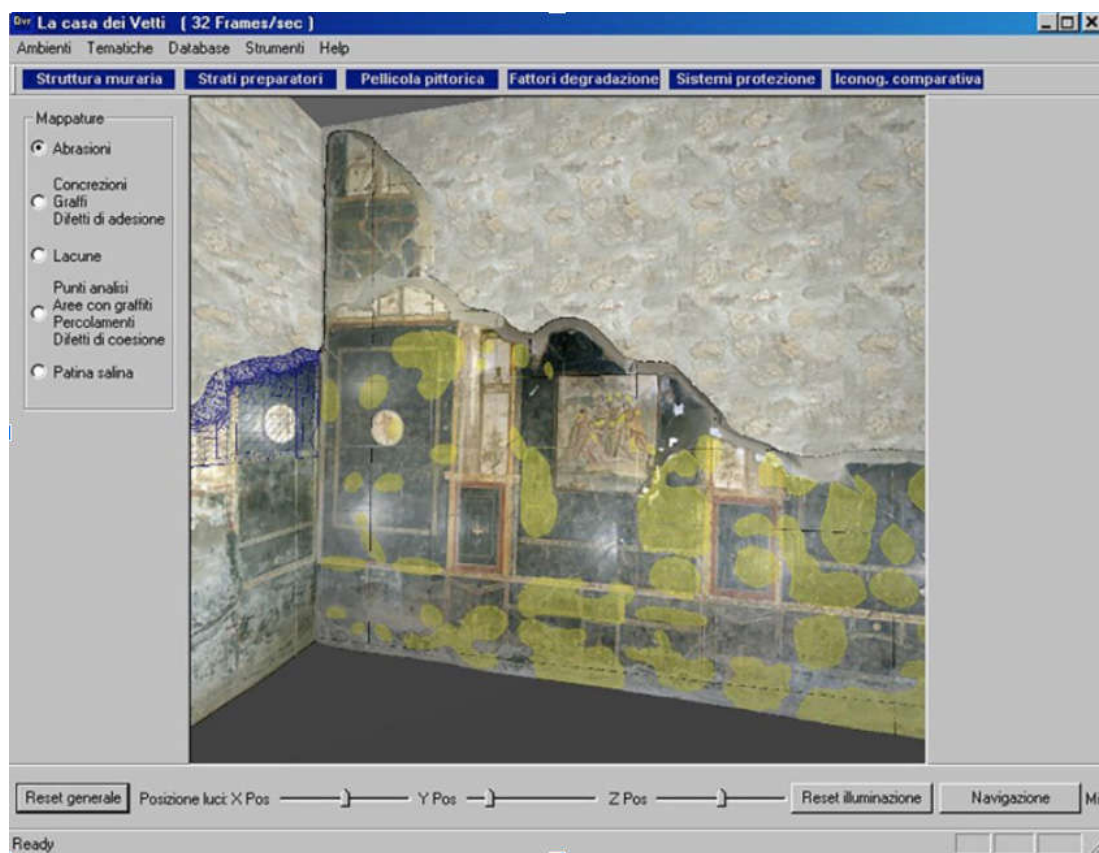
La casa dei Vetti ( 32 Frames/sec )

Ambienti Tematiche Database Strumenti Help

Struttura muraria | Strati preparatori | Pellicola pittorica | Fattori degradazione | Sistemi protezione | Iconog. comparativa

Mappature

Abrasioni

Concrezioni
Graffi
Difetti di adesione

Lacune

Punti analisi
Aree con graffiti
Percolamenti
Difetti di coesione

Patina salina

Reset generale | Posizione luci: X Pos | Y Pos | Z Pos | Reset illuminazione | Navigazione | Mi

Ready